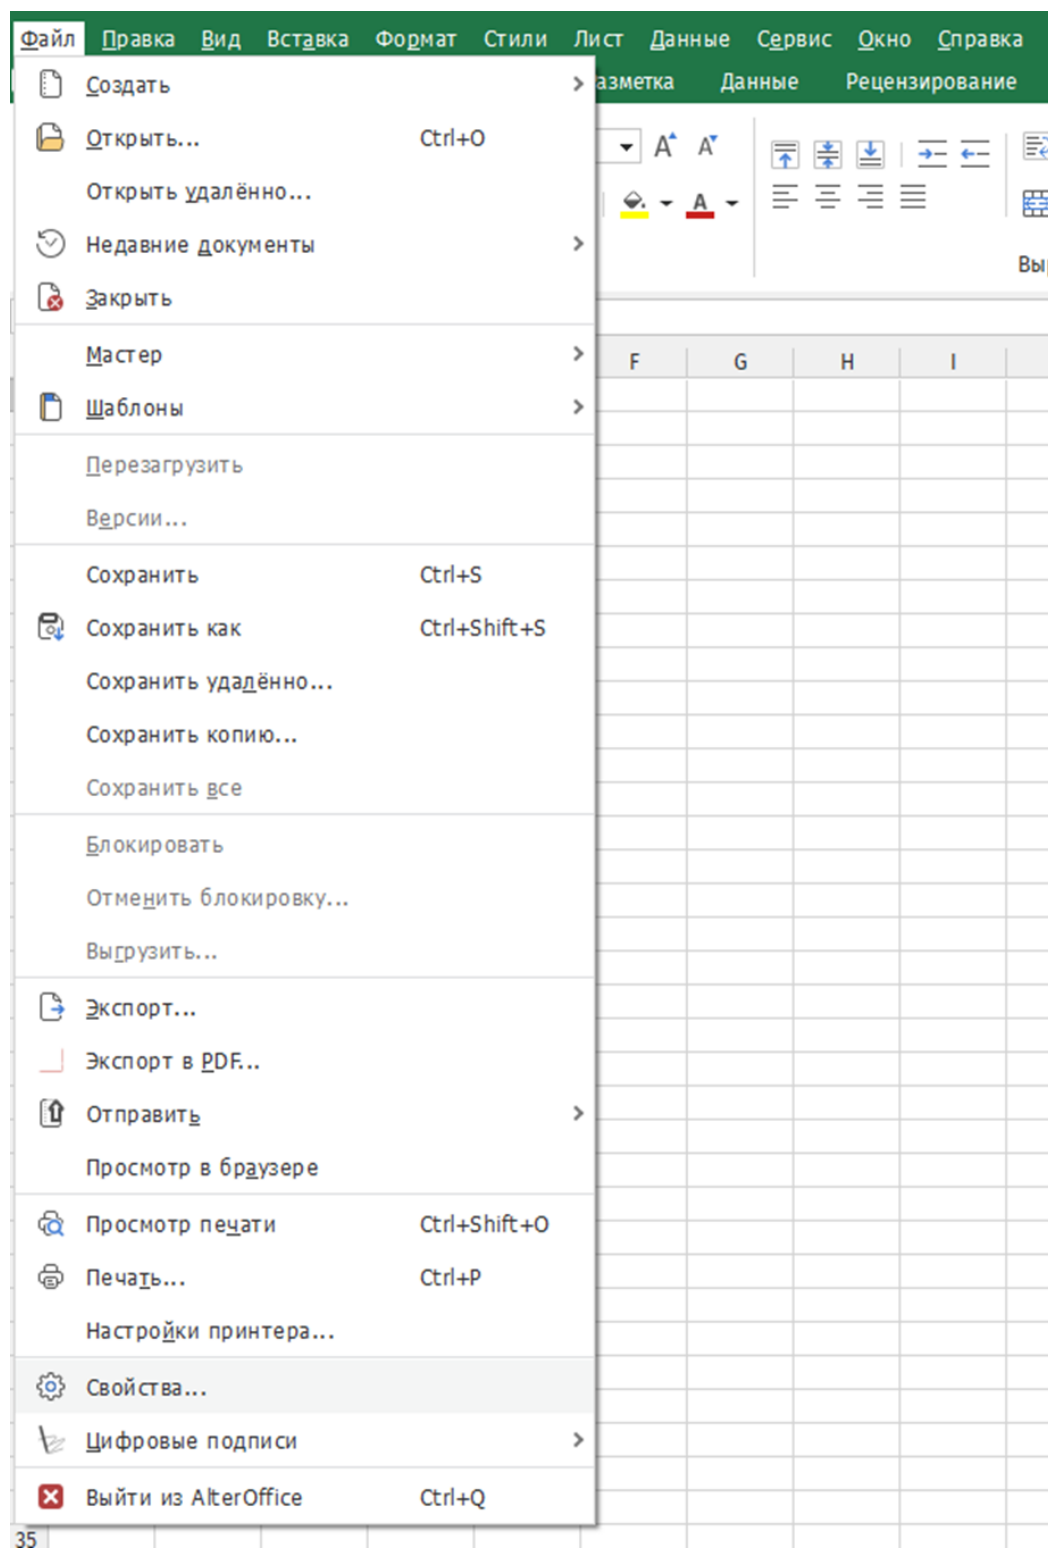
Файл Правка Вид Вставка Формат Стили Лист Данные Сервис Окно Справка

азметка Данные Рецензирование

Вы

F G H I

Создать
Открыть... Ctrl+O
Открыть удалённо...
Недавние документы
Закрыть
Мастер
Шаблоны
Перезагрузить
Версии...
Сохранить Ctrl+S
Сохранить как Ctrl+Shift+S
Сохранить удалённо...
Сохранить копию...
Сохранить все
Блокировать
Отменить блокировку...
Выгрузить...
Экспорт...
Экспорт в PDF...
Отправить
Просмотр в браузере
Просмотр печати Ctrl+Shift+O
Печать... Ctrl+P
Настройки принтера...
Свойства...
Цифровые подписи
Выйти из AlterOffice Ctrl+Q

35